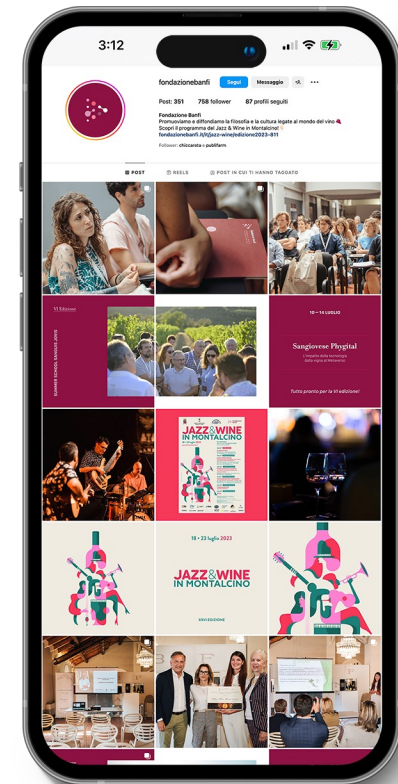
3:12

fondazionebanfi Segui Messaggio +𝘈 ···

Post: 351 758 follower 87 profili seguiti

Fondazione Banfi
Promuoviamo e diffondiamo la filosofia e la cultura legate al mondo del vino
Scopri il programma del Jazz & Wine in Montalcino!
fondazionebanfi.it/it/jazz-wine/edizione2023-811

Follower: chiccarsta e pubifarm

POST REELS POST IN CUI TI HANNO TAGGATO

VI Edizione
SUMMER SCHOOL BANFI 2023

10 – 14 LUGLIO
Sangiovese Phygital
L'impatto della tecnologia dalla vigna al Metaverso
Tutto pronto per la VI edizione!

JAZZ & WINE IN MONTALCINO

18 • 23 luglio 2023
JAZZ & WINE IN MONTALCINO
XXVI EDIZIONE